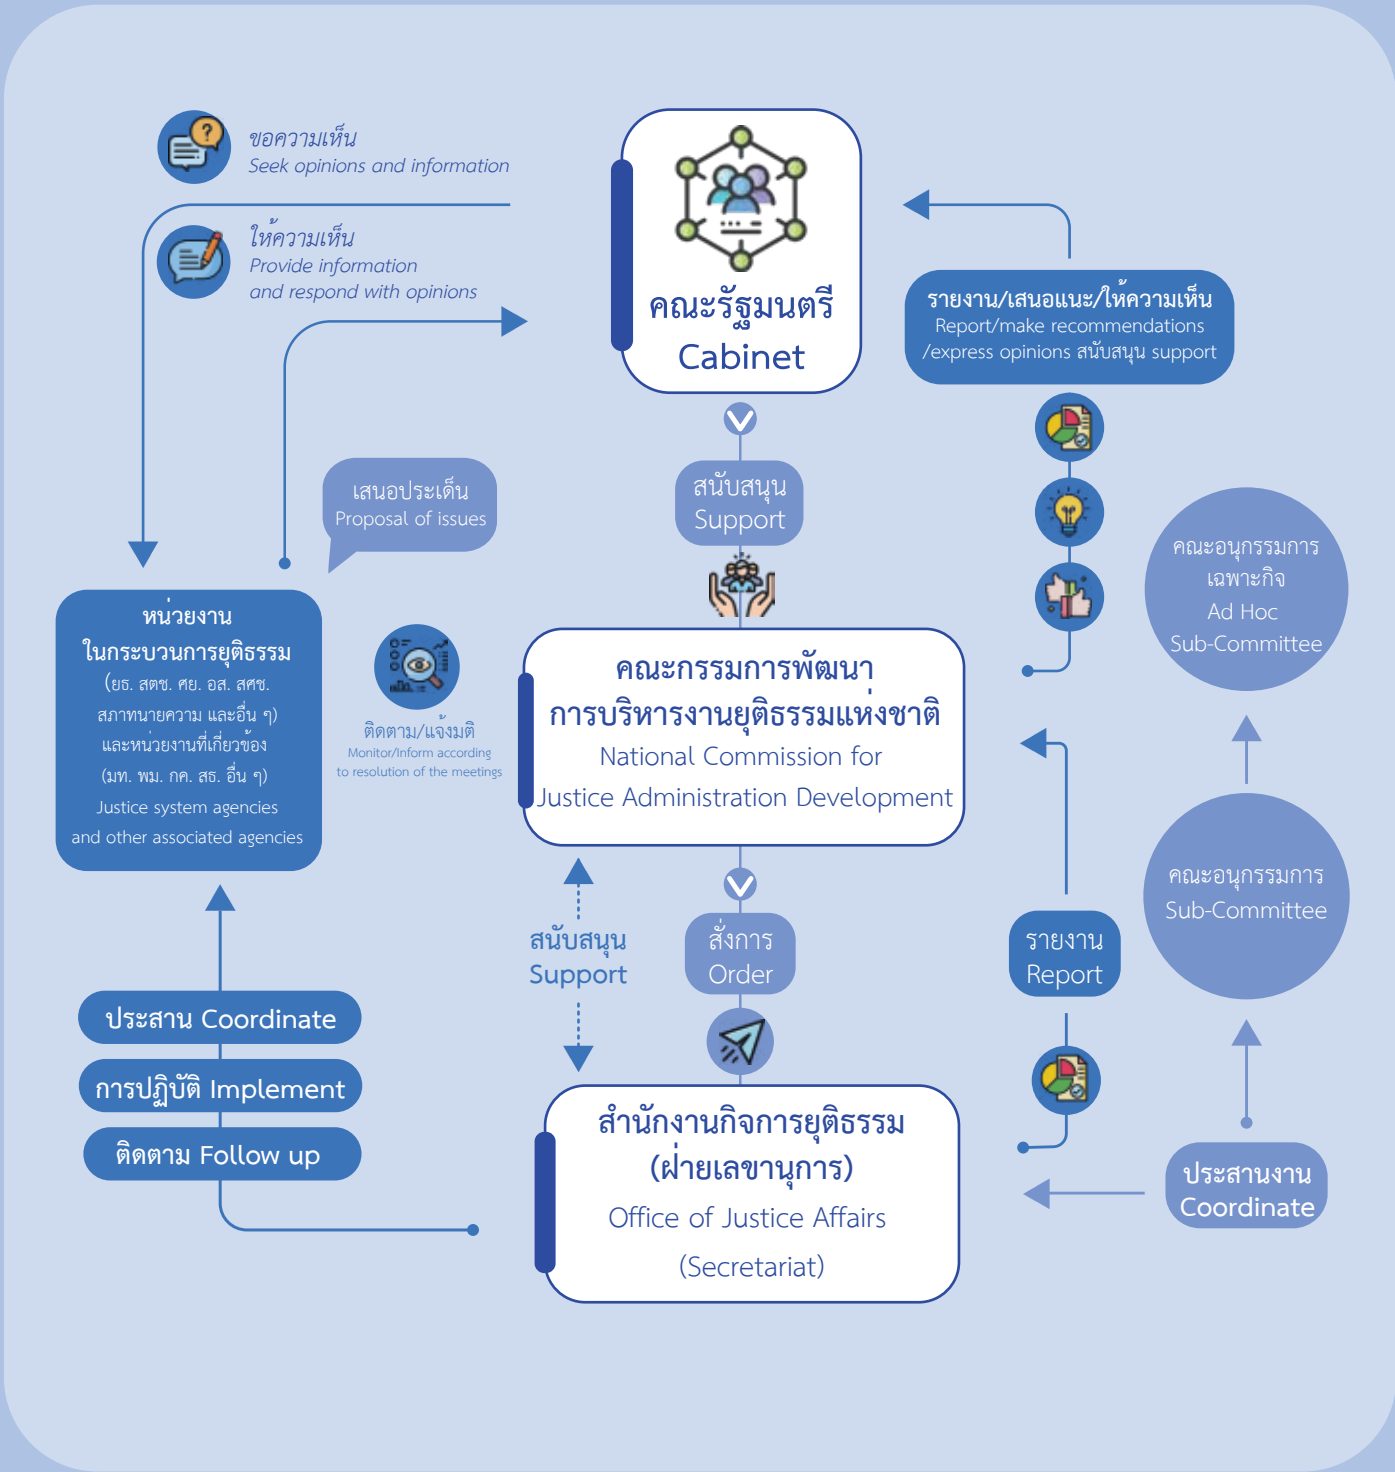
ขอความเห็น
Seek opinions and information

ให้ความเห็น
Provide information
and respond with opinions

คณะรัฐมนตรี
Cabinet

รายงาน/เสนอแนะ/ให้ความเห็น
Report/make recommendations
/express opinions สนับสนุน support

เสนอประเด็น
Proposal of issues

สนับสนุน
Support

คณะอนุกรรมการ
เฉพาะกิจ
Ad Hoc
Sub-Committee

หน่วยงาน
ในกระบวนการยุติธรรม
(ยธ. สตช. ศย. อส. สศช.
สภาทนายความ และอื่น ๆ)
และหน่วยงานที่เกี่ยวข้อง
(มท. พม. กค. สธ. อื่น ๆ)
Justice system agencies
and other associated agencies

ติดตาม/แจ้งมติ
Monitor/Inform according
to resolution of the meetings

คณะกรรมการพัฒนา
การบริหารงานยุติธรรมแห่งชาติ
National Commission for
Justice Administration Development

สนับสนุน
Support

สั่งการ
Order

รายงาน
Report

คณะอนุกรรมการ
Sub-Committee

ประสาน Coordinate
การปฏิบัติ Implement
ติดตาม Follow up

สำนักงานกิจการยุติธรรม
(ฝ่ายเลขานุการ)
Office of Justice Affairs
(Secretariat)

ประสานงาน
Coordinate